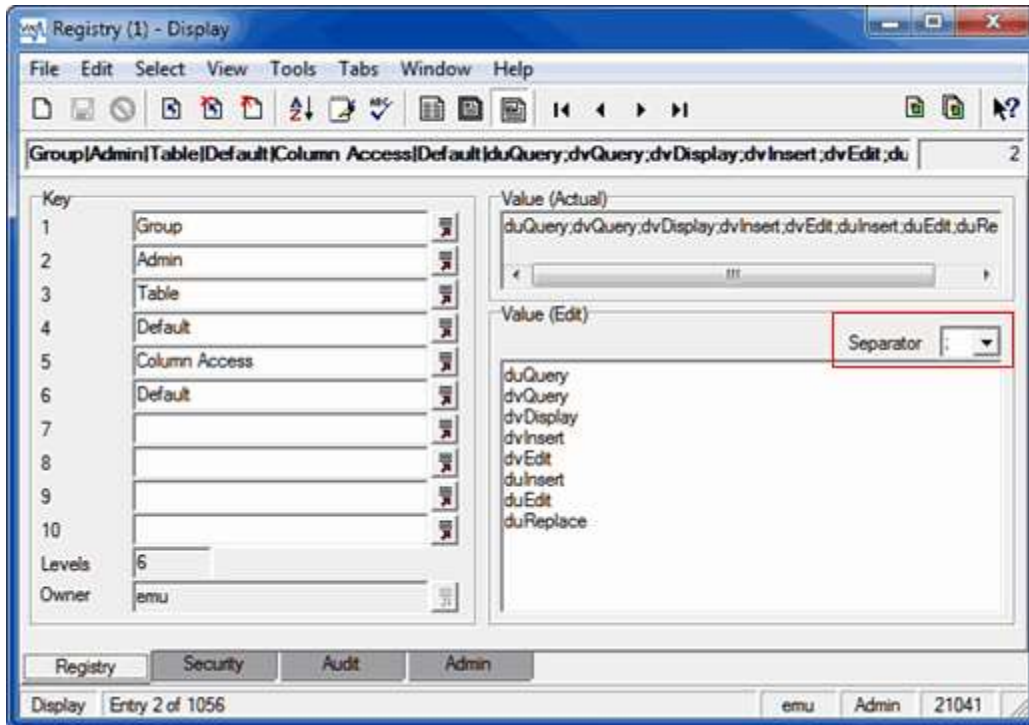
Registry (1) - Display

File Edit Select View Tools Tabs Window Help

Group|Admin|Table|Default|Column Access|Default|duQuery;dvQuery;dvDisplay;dvInsert;dvEdit;du

2

Key

1 Group

2 Admin

3 Table

4 Default

5 Column Access

6 Default

7

8

9

10

Levels 6

Owner emu

Value (Actual)

duQuery;dvQuery;dvDisplay;dvInsert;dvEdit;duInsert;duEdit;duRe

Value (Edit)

Separator ;

duQuery
dvQuery
dvDisplay
dvInsert
dvEdit
duInsert
duEdit
duReplace

Registry Security Audit Admin

Display Entry 2 of 1056 emu Admin 21041